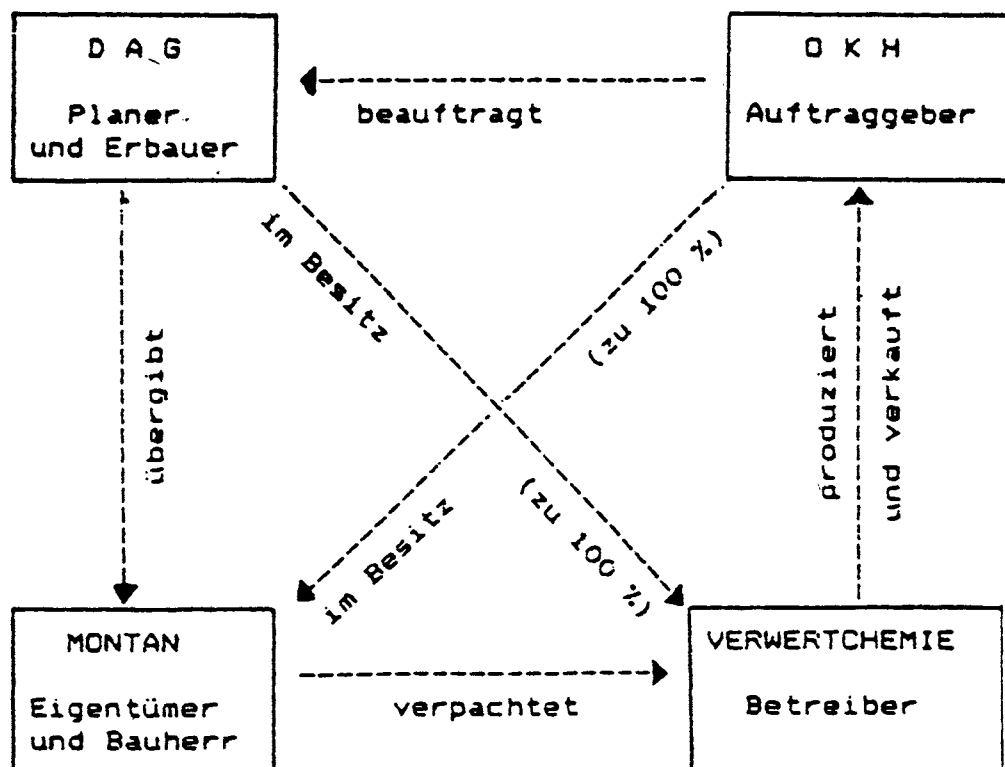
D A G
Planer und Erbauer

beauftragt

O K H
Auftraggeber

übergibt

im Besitz (zu 100 %)

(zu 100 %) im Besitz

produziert und verkauft

MONTAN
Eigentümer und Bauherr

verpachtet

VERWERTCHEMIE
Betreiber